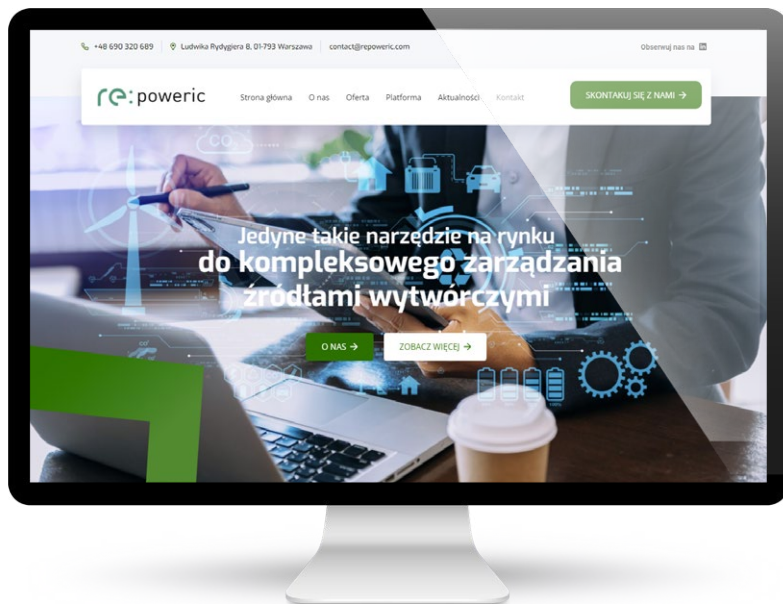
+48 690 320 689 Ludwika Rydygiera 8, 01-793 Warszawa contact@repoweric.com

Obserwuj nas na

re:poweric

Strona główna O nas Oferta Platforma Aktualności Kontakt

SKONTAKTUJ SIĘ Z NAMI →

Jedyne takie narzędzie na rynku do kompleksowego zarządzania źródłami wytwórczymi

O NAS →

ZOBACZ WIĘCEJ →